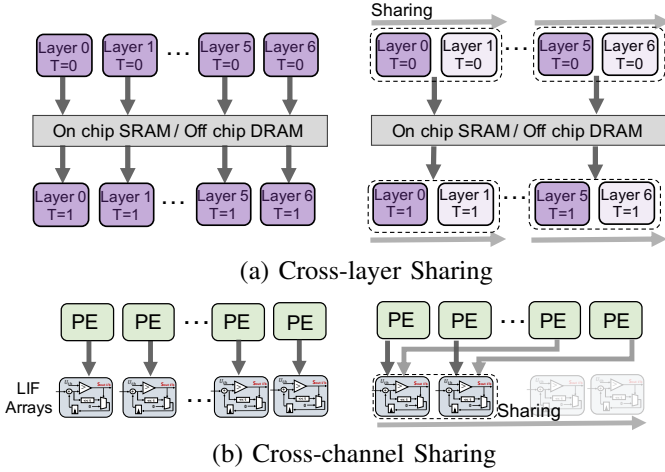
Sharing

Layer 0 T=0

Layer 1 T=0

...

Layer 5 T=0

Layer 6 T=0

Layer 0 T=0

Layer 1 T=0

...

Layer 5 T=0

Layer 6 T=0

On chip SRAM / Off chip DRAM

On chip SRAM / Off chip DRAM

Layer 0 T=1

Layer 1 T=1

...

Layer 5 T=1

Layer 6 T=1

Layer 0 T=1

Layer 1 T=1

...

Layer 5 T=1

Layer 6 T=1

(a) Cross-layer Sharing

PE PE ... PE PE

PE PE ... PE PE

LIF Arrays

Sharing

(b) Cross-channel Sharing